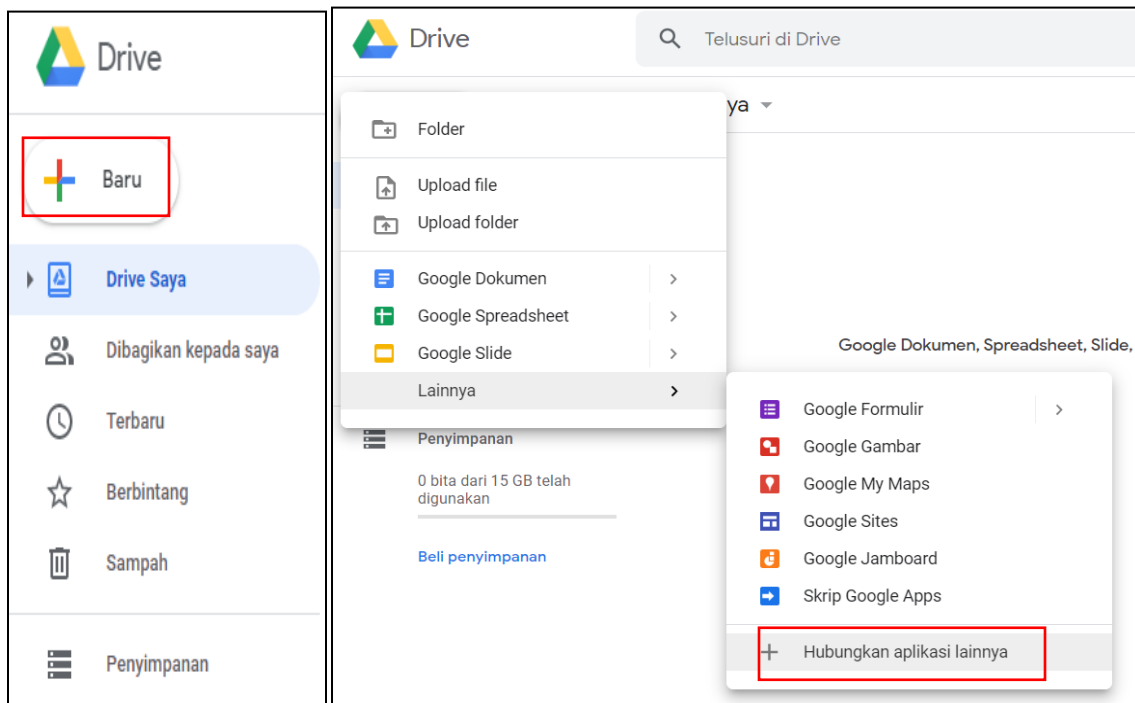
Drive

Baru

Drive Saya

Dibagikan kepada saya

Terbaru

Berbintang

Sampah

Penyimpanan

Drive

Telusuri di Drive

ya

Folder

Upload file

Upload folder

Google Dokumen

Google Spreadsheet

Google Slide

Lainnya

Penyimpanan

0 bita dari 15 GB telah digunakan

Beli penyimpanan

Google Dokumen, Spreadsheet, Slide,

Google Formulir

Google Gambar

Google My Maps

Google Sites

Google Jamboard

Skrip Google Apps

Hubungkan aplikasi lainnya